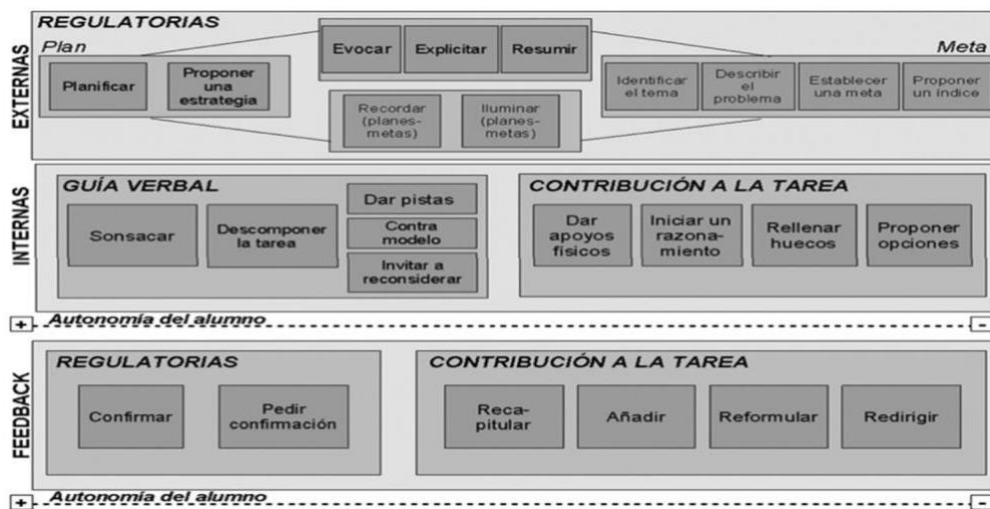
EXTERNAS

REGULATORIAS

Plan

Planificar

Proponer una estrategia

Evocar

Explicitar

Resumir

Recordar (planes-metas)

Iluminar (planes-metas)

Meta

Identificar el tema

Describir el problema

Establecer una meta

Proponer un índice

INTERNAS

GUÍA VERBAL

Sonsacar

Descomponer la tarea

Dar pistas

Contra modelo

Invitar a reconsiderar

CONTRIBUCIÓN A LA TAREA

Dar apoyos físicos

Iniciar un razonamiento

Rellenar huecos

Proponer opciones

+ Autonomía del alumno -

FEEDBACK

REGULATORIAS

Confirmar

Pedir confirmación

CONTRIBUCIÓN A LA TAREA

Recapitular

Añadir

Reformular

Redirigir

+ Autonomía del alumno -